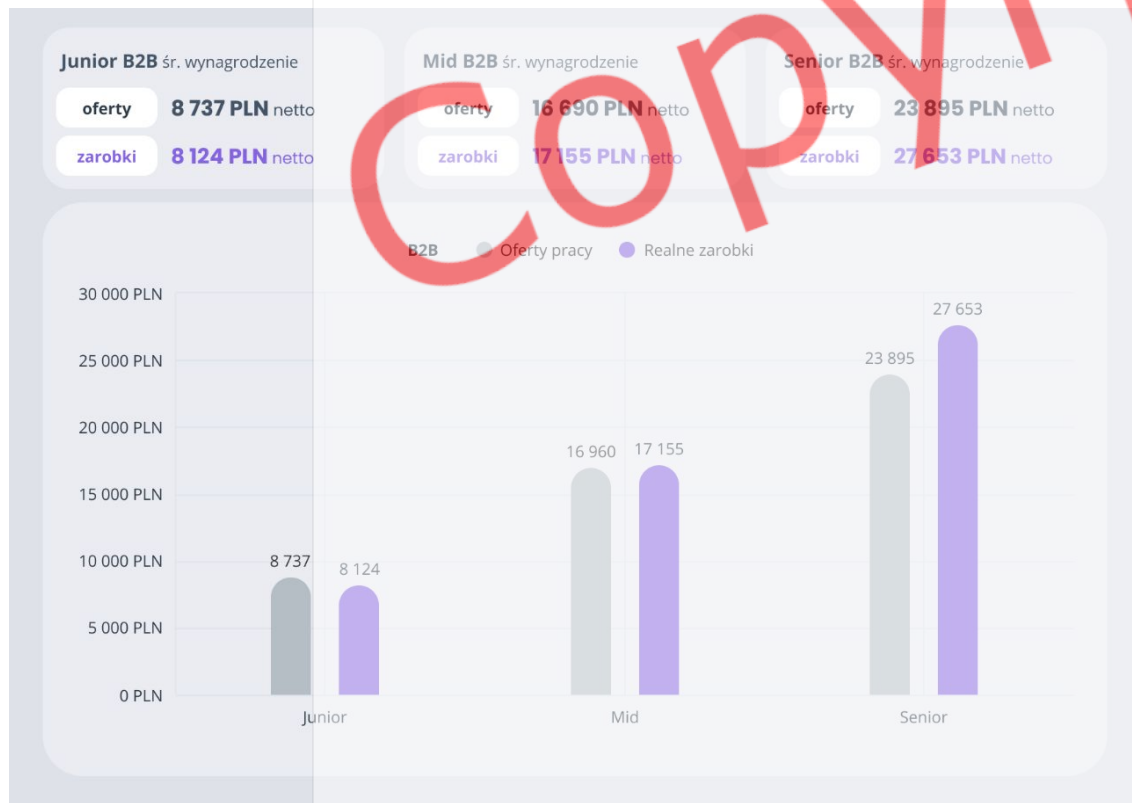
Junior B2B śr. wynagrodzenie
oferty 8 737 PLN netto
zarobki 8 124 PLN netto

Mid B2B śr. wynagrodzenie
oferty 16 690 PLN netto
zarobki 17 155 PLN netto

Senior B2B śr. wynagrodzenie
oferty 23 895 PLN netto
zarobki 27 653 PLN netto

Copy

B2B Oferty pracy Realne zarobki

30 000 PLN
25 000 PLN
20 000 PLN
15 000 PLN
10 000 PLN
5 000 PLN
0 PLN

8 737
8 124
16 960
17 155
23 895
27 653

Junior
Mid
Senior